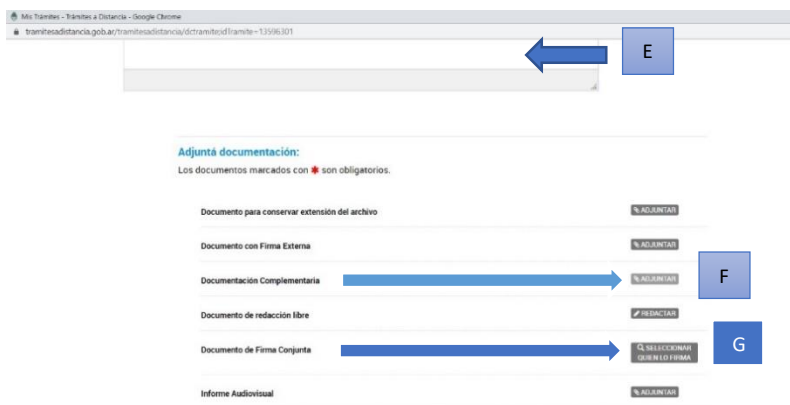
Mis Trámites - Trámites a Distancia - Google Chrome
tramitesadistancia.gob.ar/tramitesadistancia/dctramite?idTramite=13596301

E

Adjuntá documentación:
Los documentos marcados con * son obligatorios.

Documento para conservar extensión del archivo
ADJUNTAR

Documento con Firma Externa
ADJUNTAR

Documentación Complementaria
ADJUNTAR

F

Documento de redacción libre
REDACTAR

Documento de Firma Conjunta
SELECCIONAR QUIEN LO FIRMA

G

Informe Audiovisual
ADJUNTAR